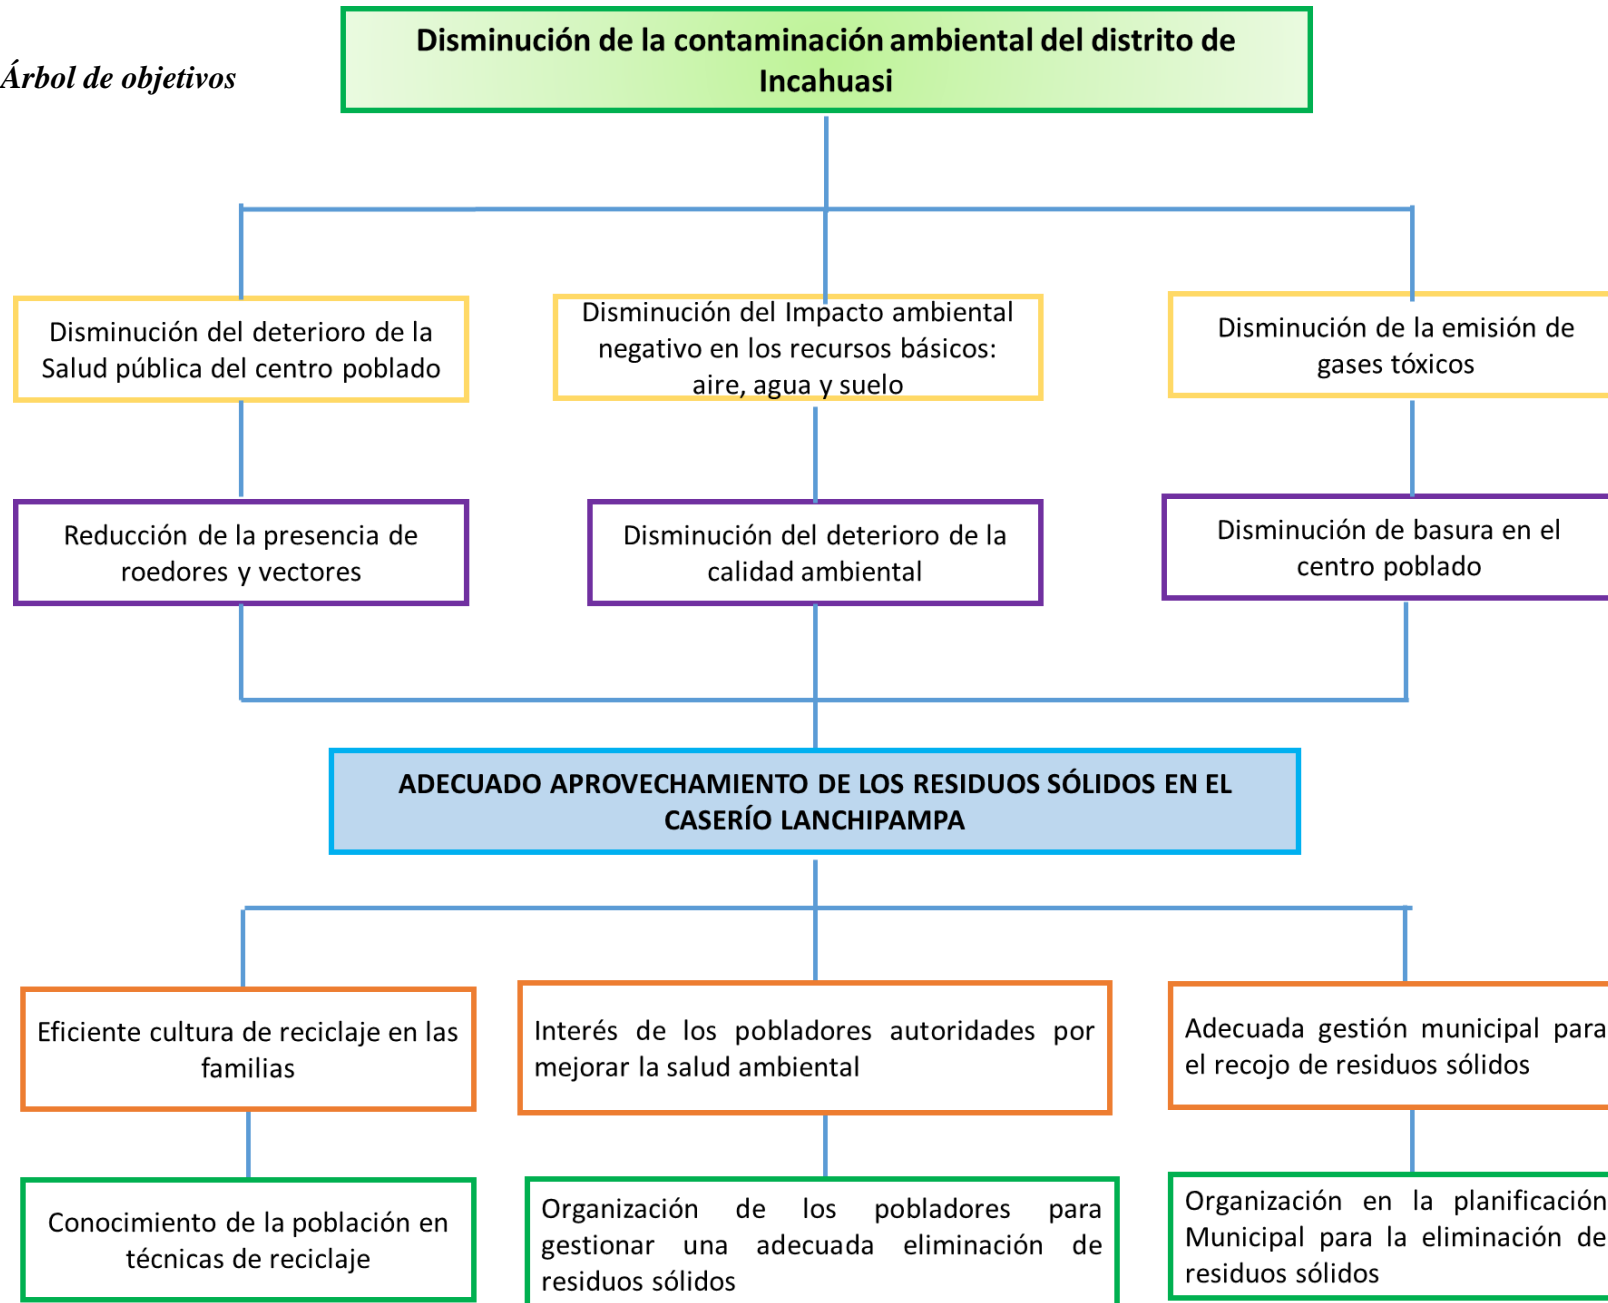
Árbol de objetivos

Disminución de la contaminación ambiental del distrito de Incahuasi

Disminución del deterioro de la Salud pública del centro poblado

Disminución del Impacto ambiental negativo en los recursos básicos: aire, agua y suelo

Disminución de la emisión de gases tóxicos

Reducción de la presencia de roedores y vectores

Disminución del deterioro de la calidad ambiental

Disminución de basura en el centro poblado

ADECUADO APROVECHAMIENTO DE LOS RESIDUOS SÓLIDOS EN EL CASERÍO LANCHIPAMPA

Eficiente cultura de reciclaje en las familias

Interés de los pobladores autoridades por mejorar la salud ambiental

Adecuada gestión municipal para el recojo de residuos sólidos

Conocimiento de la población en técnicas de reciclaje

Organización de los pobladores para gestionar una adecuada eliminación de residuos sólidos

Organización en la planificación Municipal para la eliminación de residuos sólidos